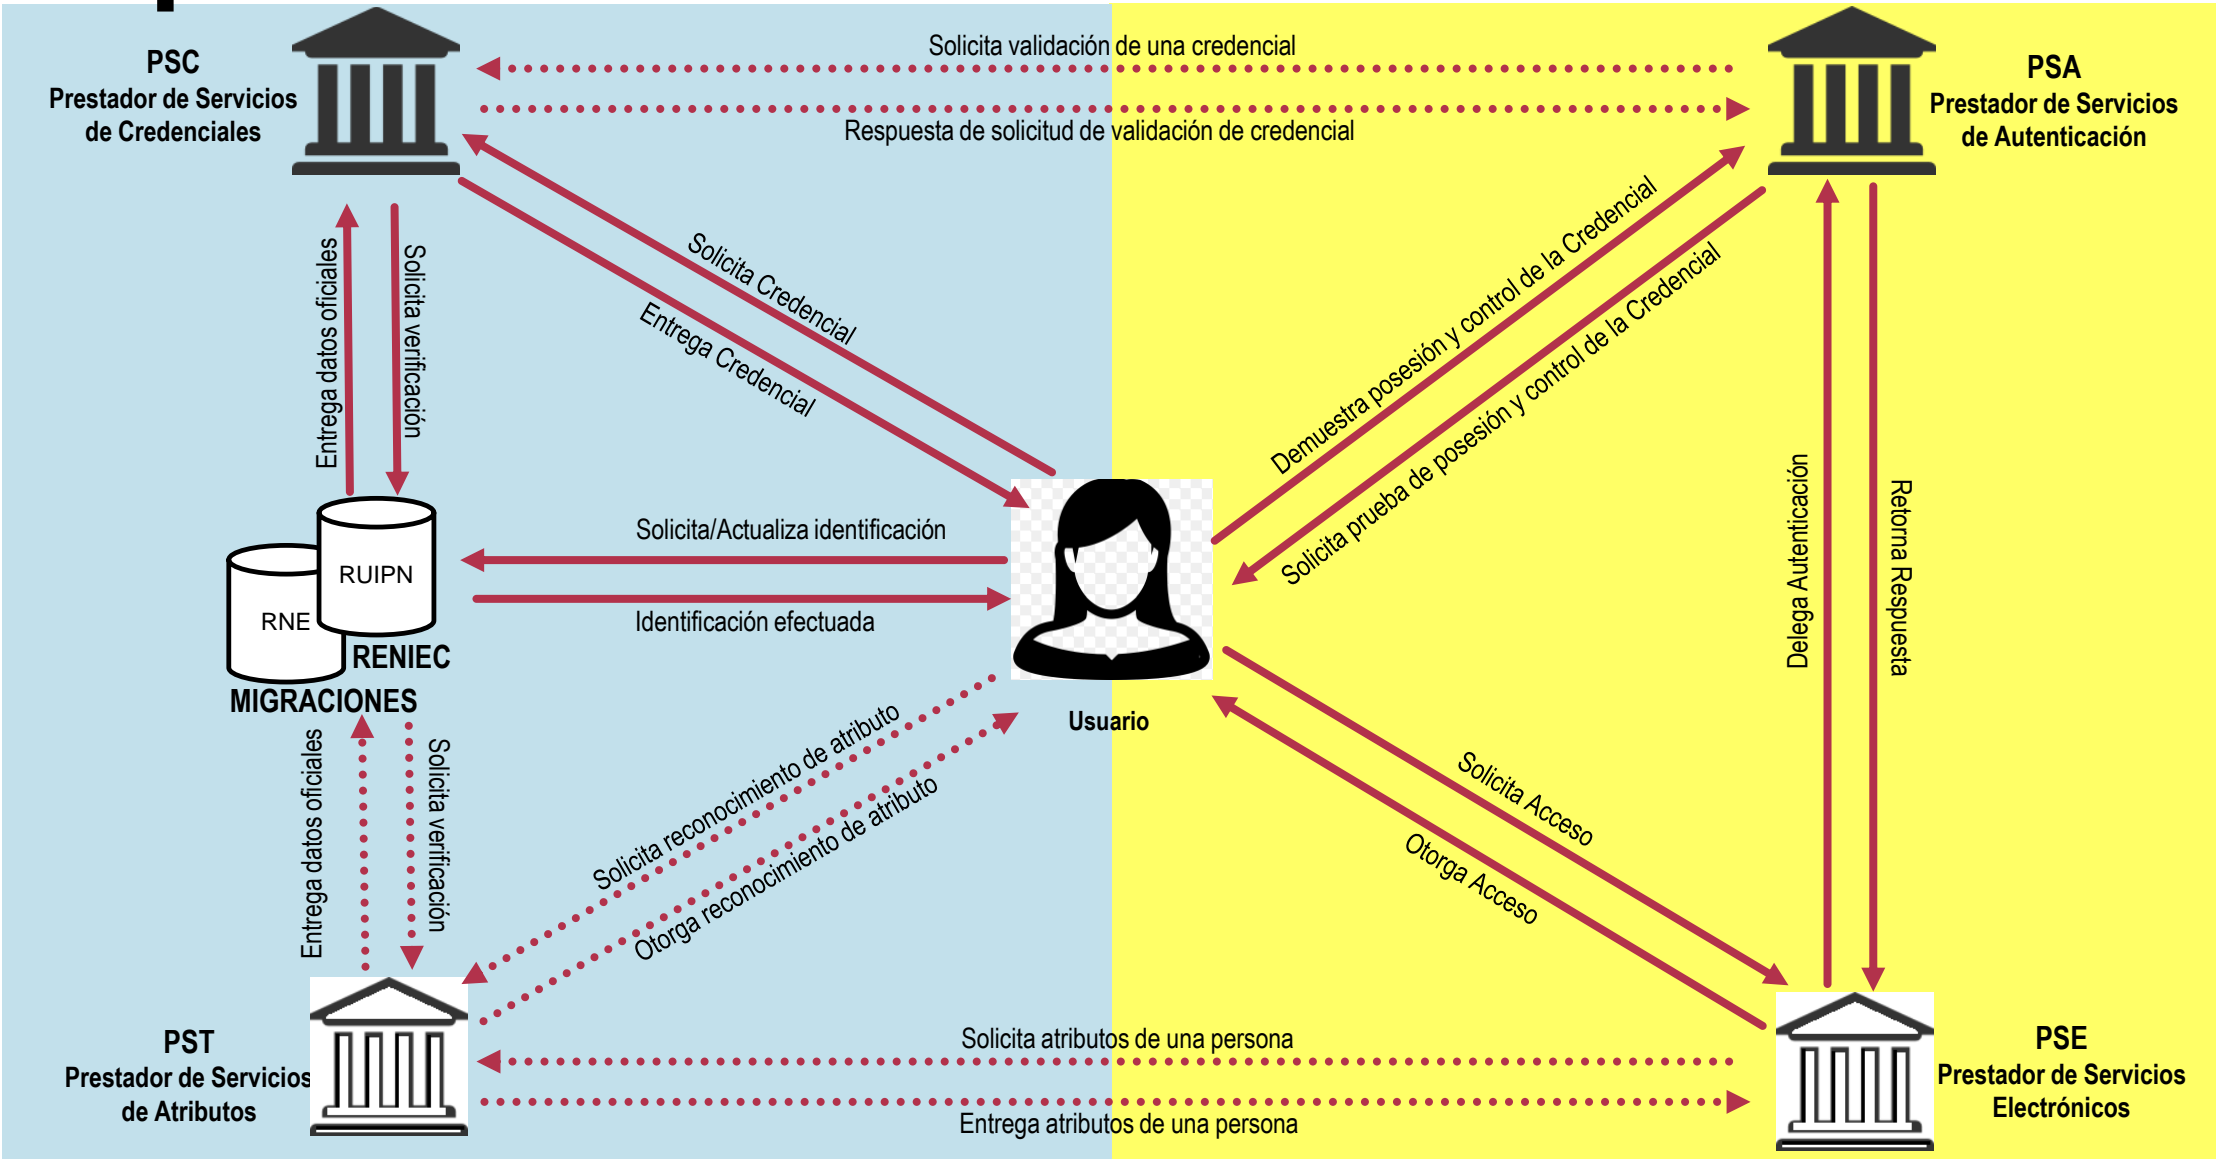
PSC
Prestador de Servicios de Credenciales

Solicita validación de una credencial

Respuesta de solicitud de validación de credencial

PSA
Prestador de Servicios de Autenticación

Solicita Credencial

Entrega Credencial

Entrega datos oficiales

Solicita verificación

Demuestra posesión y control de la Credencial

Solicita prueba de posesión y control de la Credencial

Solicita/Actualiza identificación

Identificación efectuada

RUIPN

RNE

RENIEC

MIGRACIONES

Usuario

Delega Autenticación

Retorna Respuesta

Entrega datos oficiales

Solicita verificación

Solicita reconocimiento de atributo

Otorga reconocimiento de atributo

Solicita Acceso

Otorga Acceso

PST
Prestador de Servicios de Atributos

Solicita atributos de una persona

Entrega atributos de una persona

PSE
Prestador de Servicios Electrónicos